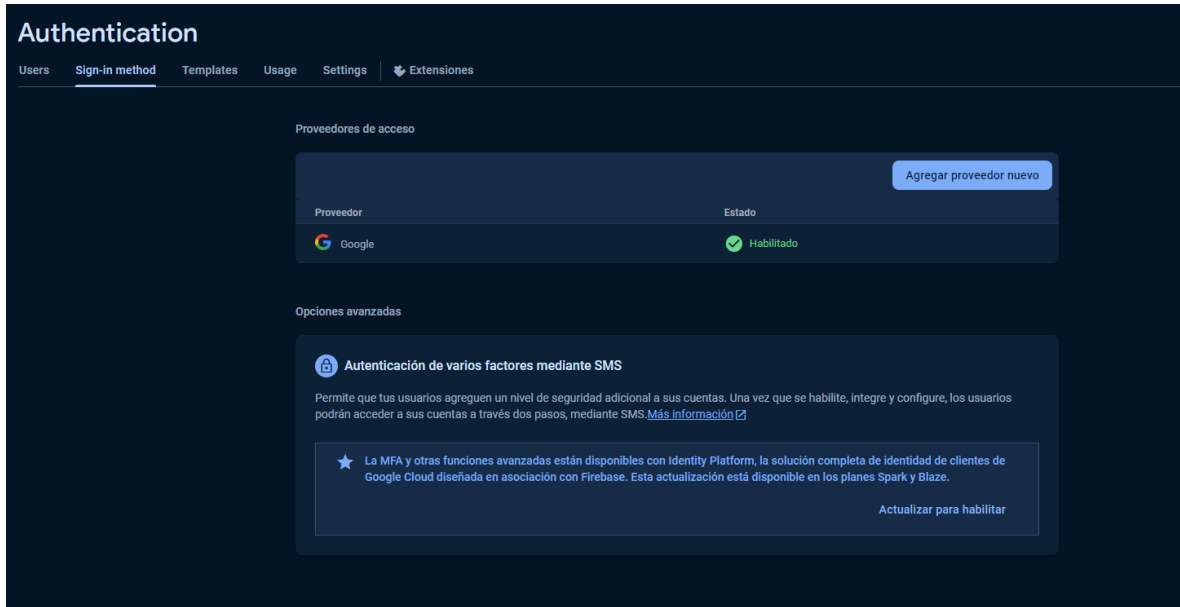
Authentication

Users Sign-in method Templates Usage Settings Extensiones

Proveedores de acceso

Agregar proveedor nuevo

| Proveedor | Estado |
|---|---|
| Google | Habilitado |

Opciones avanzadas

Autenticación de varios factores mediante SMS

Permite que tus usuarios agreguen un nivel de seguridad adicional a sus cuentas. Una vez que se habilite, integre y configure, los usuarios podrán acceder a sus cuentas a través dos pasos, mediante SMS.Más información

La MFA y otras funciones avanzadas están disponibles con Identity Platform, la solución completa de identidad de clientes de Google Cloud diseñada en asociación con Firebase. Esta actualización está disponible en los planes Spark y Blaze.

Actualizar para habilitar